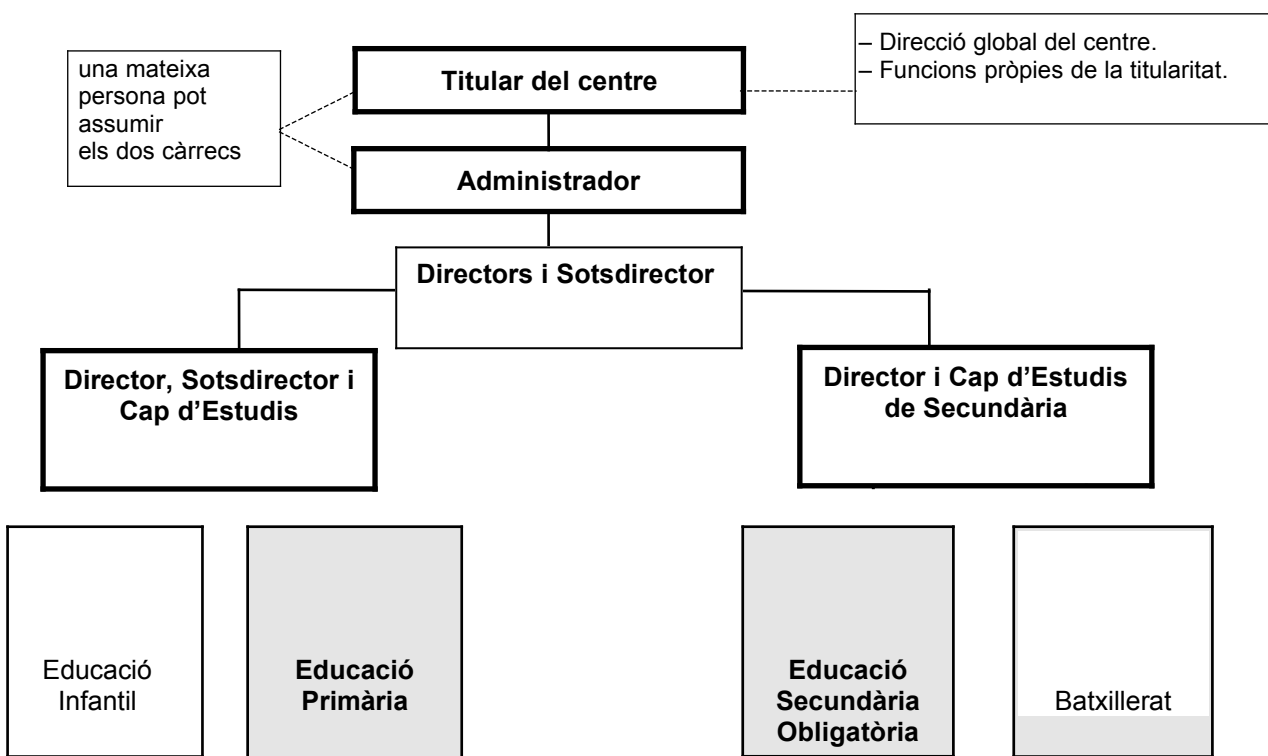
una mateixa persona pot assumir els dos càrrecs

Titular del centre

– Direcció global del centre.
– Funcions pròpies de la titularitat.

Administrador

Directors i Sotsdirector

Director, Sotsdirector i Cap d’Estudis

Director i Cap d’Estudis de Secundària

Educació Infantil

Educació Primària

Educació Secundària Obligatòria

Batxillerat